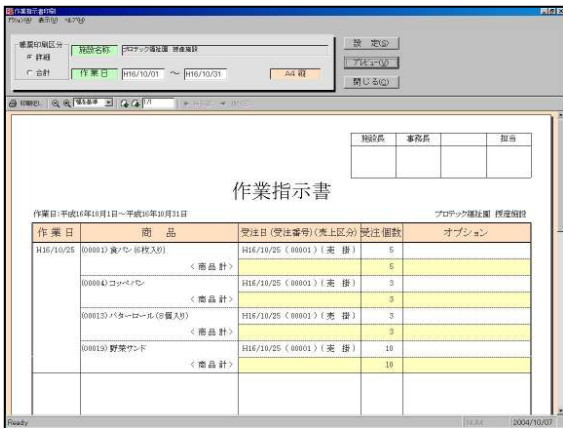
作業指示書印刷
ｱｸｼｮﾝ(A) 表示(V) ﾍﾙﾌﾟ(H)

帳票印刷区分
● 詳細
○ 合計

施設名称 プロテック福祉園 授産施設
作業日 H16/10/01 〜 H16/10/31
A4 縦

設 定(S)
ﾌﾟﾚﾋﾞｭｰ(V)
閉じる(C)

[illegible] 1/1

| 施設長 | 事務長 | | 担当 |
|---|---|---|---|
| | | | |

作業指示書

作業日：平成16年10月1日〜平成16年10月31日

プロテック福祉園 授産施設

| 作業日 | 商　品 | 受注日(受注番号)(売上区分) | 受注個数 | オプション |
|---|---|---|---|---|
| H16/10/25 | (00001) 食パン(6枚入り) | H16/10/25 (00001) (未 掛) | 5 | |
| | 〈 商 品 計 〉 | | 5 | |
| | (00004) コッペパン | H16/10/25 (00001) (未 掛) | 3 | |
| | 〈 商 品 計 〉 | | 3 | |
| | (00013) バターロール(8個入り) | H16/10/25 (00001) (未 掛) | 3 | |
| | 〈 商 品 計 〉 | | 3 | |
| | (00019) 野菜サンド | H16/10/25 (00001) (未 掛) | 10 | |
| | 〈 商 品 計 〉 | | 10 | |

Ready
NUM
2004/10/07